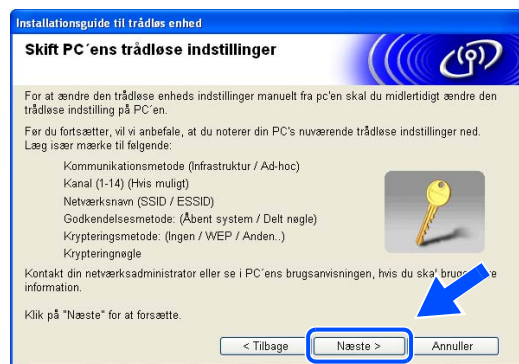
Installationsguide til trådløs enhed

Skift PC´ens trådløse indstillinger

For at ændre den trådløse enheds indstillinger manuelt fra pc'en skal du midlertidigt ændre den trådløse indstilling på PC´en.

Før du fortsætter, vil vi anbefale, at du noterer din PC's nuværende trådløse indstillinger ned. Læg især mærke til følgende:

Kommunikationsmetode (Infrastruktur / Ad-hoc)
Kanal (1-14) (Hvis muligt)
Netværksnavn (SSID / ESSID)
Godkendelsesmetode: (Åbent system / Delt nøgle)
Krypteringsmetode: (Ingen / WEP / Anden..)
Krypteringnøgle

Kontakt din netværksadministrator eller se i PC´ens brugsanvisningen, hvis du skal brugs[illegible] information.

Klik på "Næste" for at forsætte.

< Tilbage | Næste > | Annuller